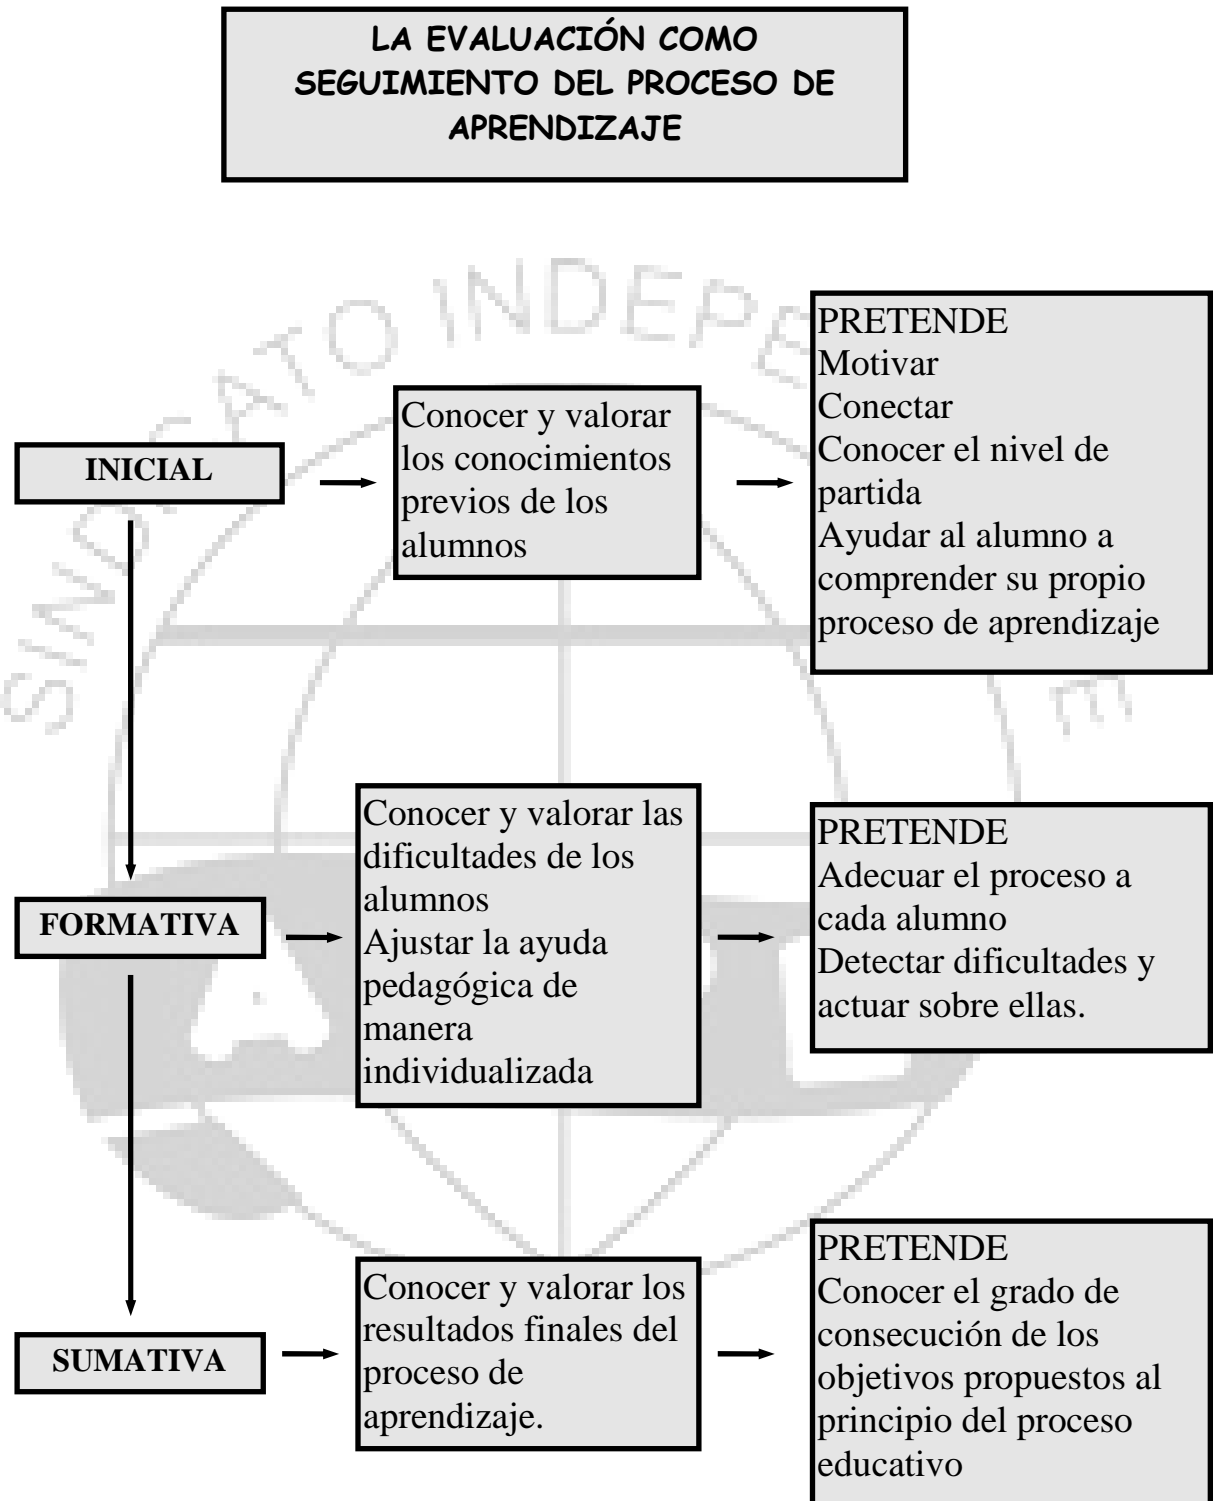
LA EVALUACIÓN COMO SEGUIMIENTO DEL PROCESO DE APRENDIZAJE

SINDICATO INDEPE

INICIAL

Conocer y valorar los conocimientos previos de los alumnos

PRETENDE
Motivar
Conectar
Conocer el nivel de partida
Ayudar al alumno a comprender su propio proceso de aprendizaje

FORMATIVA

Conocer y valorar las dificultades de los alumnos
Ajustar la ayuda pedagógica de manera individualizada

PRETENDE
Adecuar el proceso a cada alumno
Detectar dificultades y actuar sobre ellas.

SUMATIVA

Conocer y valorar los resultados finales del proceso de aprendizaje.

PRETENDE
Conocer el grado de consecución de los objetivos propuestos al principio del proceso educativo